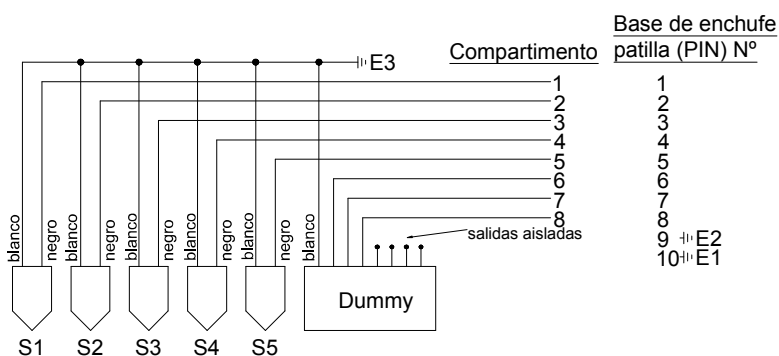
Base de enchufe
Compartimento patilla (PIN) Nº

E3

1 1
2 2
3 3
4 4
5 5
6 6
7 7
8 8
salidas aisladas
9 E2
10 E1

blanco negro blanco negro blanco negro blanco negro blanco negro

Dummy

S1 S2 S3 S4 S5